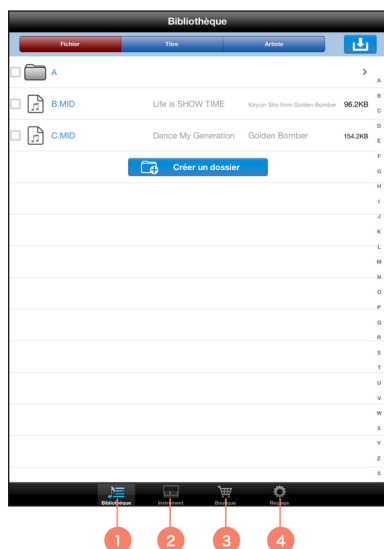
Bibliothèque

Fichier | Titre | Artiste

A

B.MID Life is SHOW TIME Kiryuin Sho from Golden Bomber 96.2KB

C.MID Dance My Generation Golden Bomber 154.2KB

Créer un dossier

A B C D E F G H I J K L M N O P Q R S T U V W X Y Z #

Bibliothèque Instrument Boutique Réglages

1 2 3 4